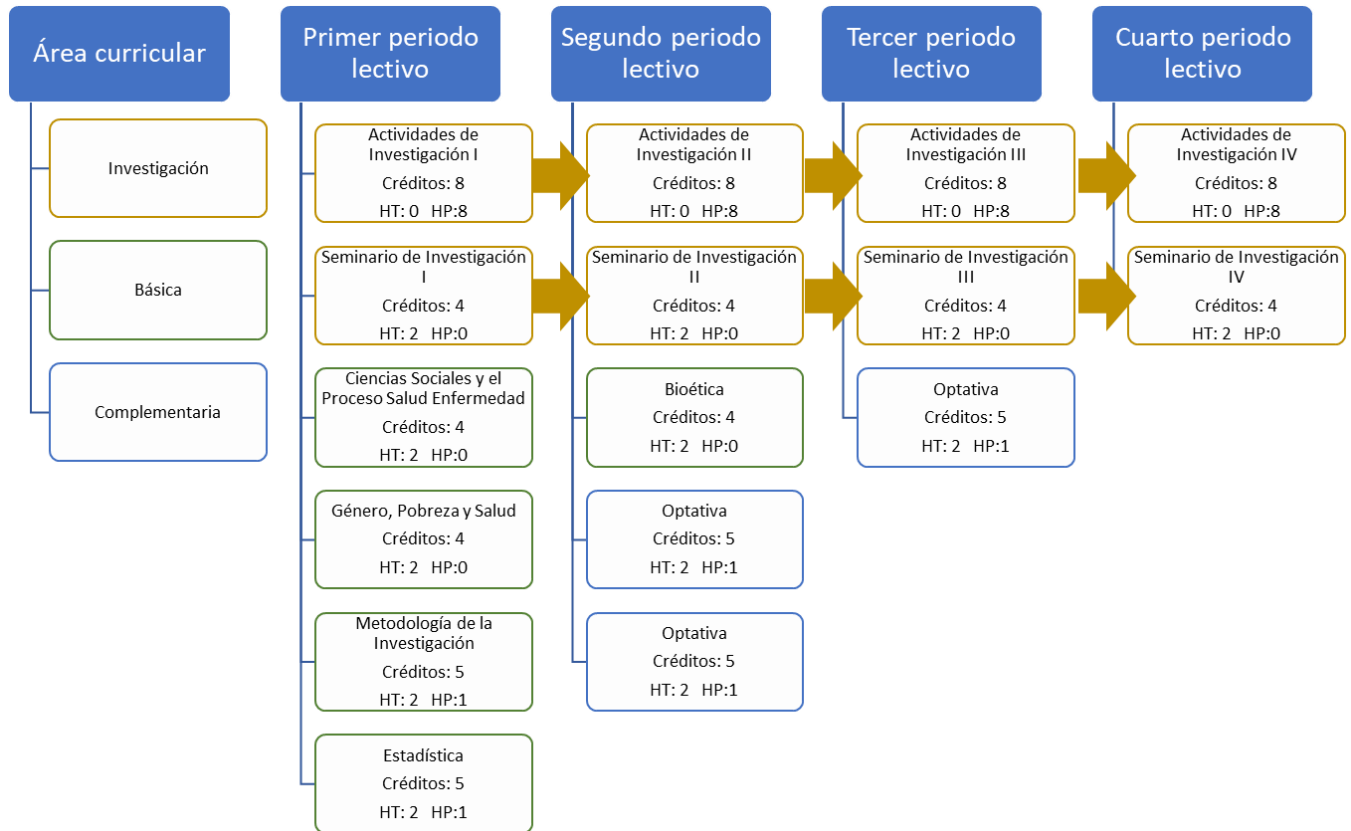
Área curricular

Investigación

Básica

Complementaria

Primer periodo lectivo

Actividades de Investigación I
Créditos: 8
HT: 0 HP:8

Seminario de Investigación I
Créditos: 4
HT: 2 HP:0

Ciencias Sociales y el Proceso Salud Enfermedad
Créditos: 4
HT: 2 HP:0

Género, Pobreza y Salud
Créditos: 4
HT: 2 HP:0

Metodología de la Investigación
Créditos: 5
HT: 2 HP:1

Estadística
Créditos: 5
HT: 2 HP:1

Segundo periodo lectivo

Actividades de Investigación II
Créditos: 8
HT: 0 HP:8

Seminario de Investigación II
Créditos: 4
HT: 2 HP:0

Bioética
Créditos: 4
HT: 2 HP:0

Optativa
Créditos: 5
HT: 2 HP:1

Optativa
Créditos: 5
HT: 2 HP:1

Tercer periodo lectivo

Actividades de Investigación III
Créditos: 8
HT: 0 HP:8

Seminario de Investigación III
Créditos: 4
HT: 2 HP:0

Optativa
Créditos: 5
HT: 2 HP:1

Cuarto periodo lectivo

Actividades de Investigación IV
Créditos: 8
HT: 0 HP:8

Seminario de Investigación IV
Créditos: 4
HT: 2 HP:0